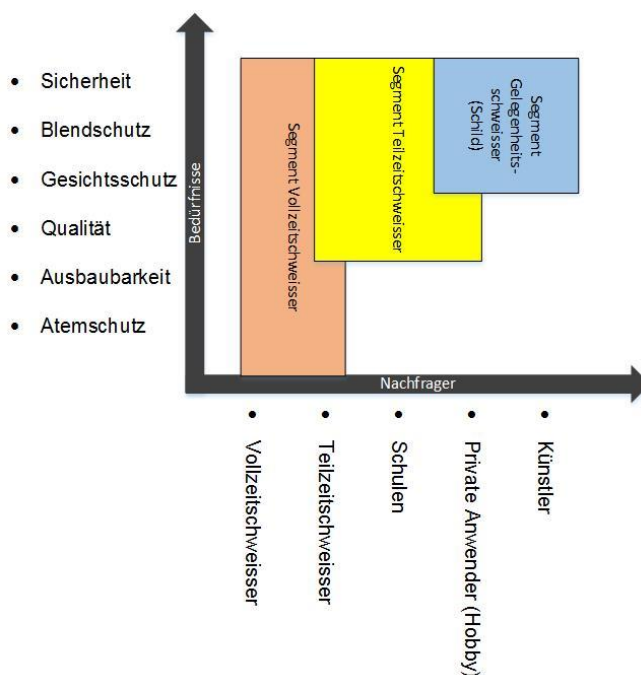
- Sicherheit
- Blendschutz
- Gesichtsschutz
- Qualität
- Ausbaubarkeit
- Atemschutz

Bedürfnisse

Segment Vollzeitschweisser

Segment Teilzeitschweisser

Segment Gelegenheits-schweisser (Schild)

Nachfrager

- Vollzeitschweisser
- Teilzeitschweisser
- Schulen
- Private Anwender (Hobby)
- Künstler